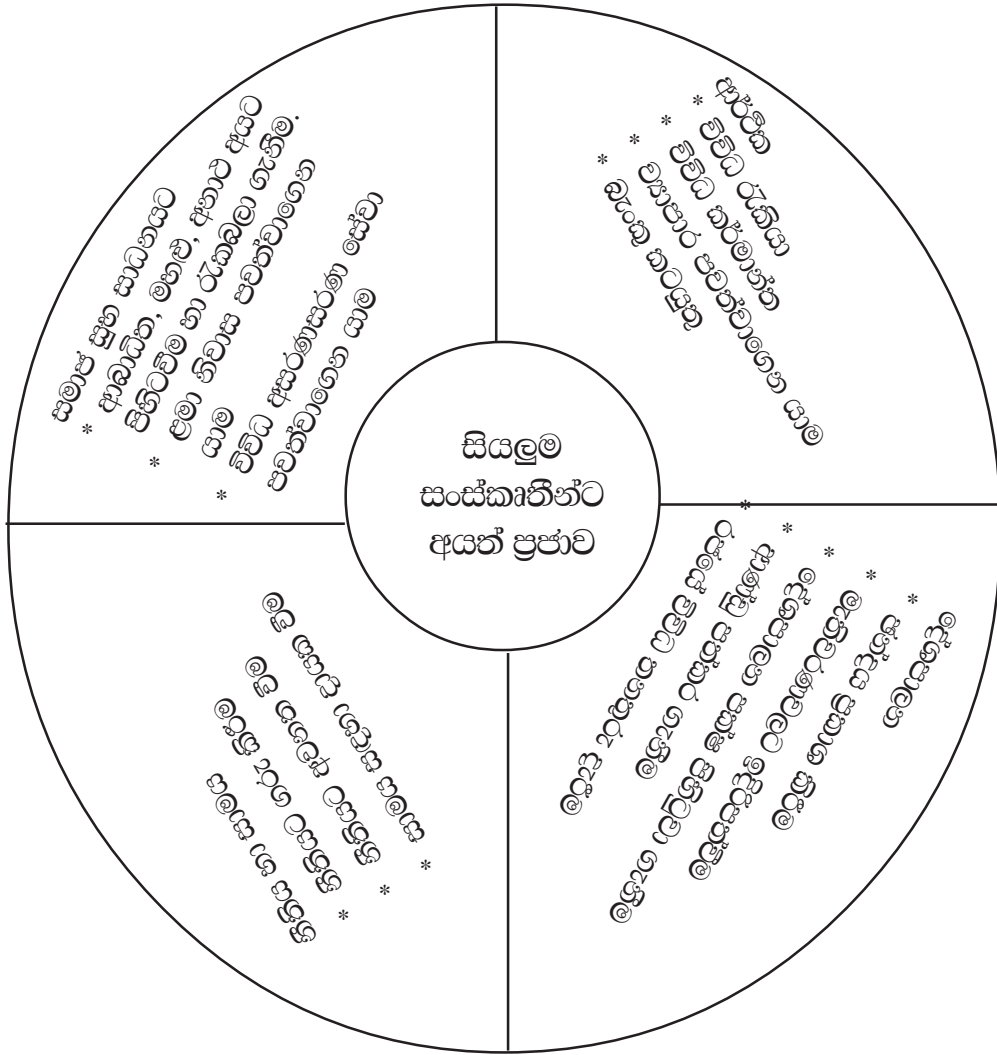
සියලුම සංස්කෘතීන්ට අයත් ප්‍රජාව

* සමාජ සුබ සාධනයට
* ආගමික, මහලු, අනාථ අසරණ නිවාසවල ගිලානෝපස්ථාන කිරීම.
* ලමා නිවාස සමාජයෙහි හා වැඩිහිටි ආරක්ෂණ සේවා

* අනිත්‍ය
* දුක්ඛ
* අනාත්ම
* ජීවිත සමාජයට

* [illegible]
* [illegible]
* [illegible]
* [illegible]
* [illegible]

* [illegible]
* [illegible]
* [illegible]